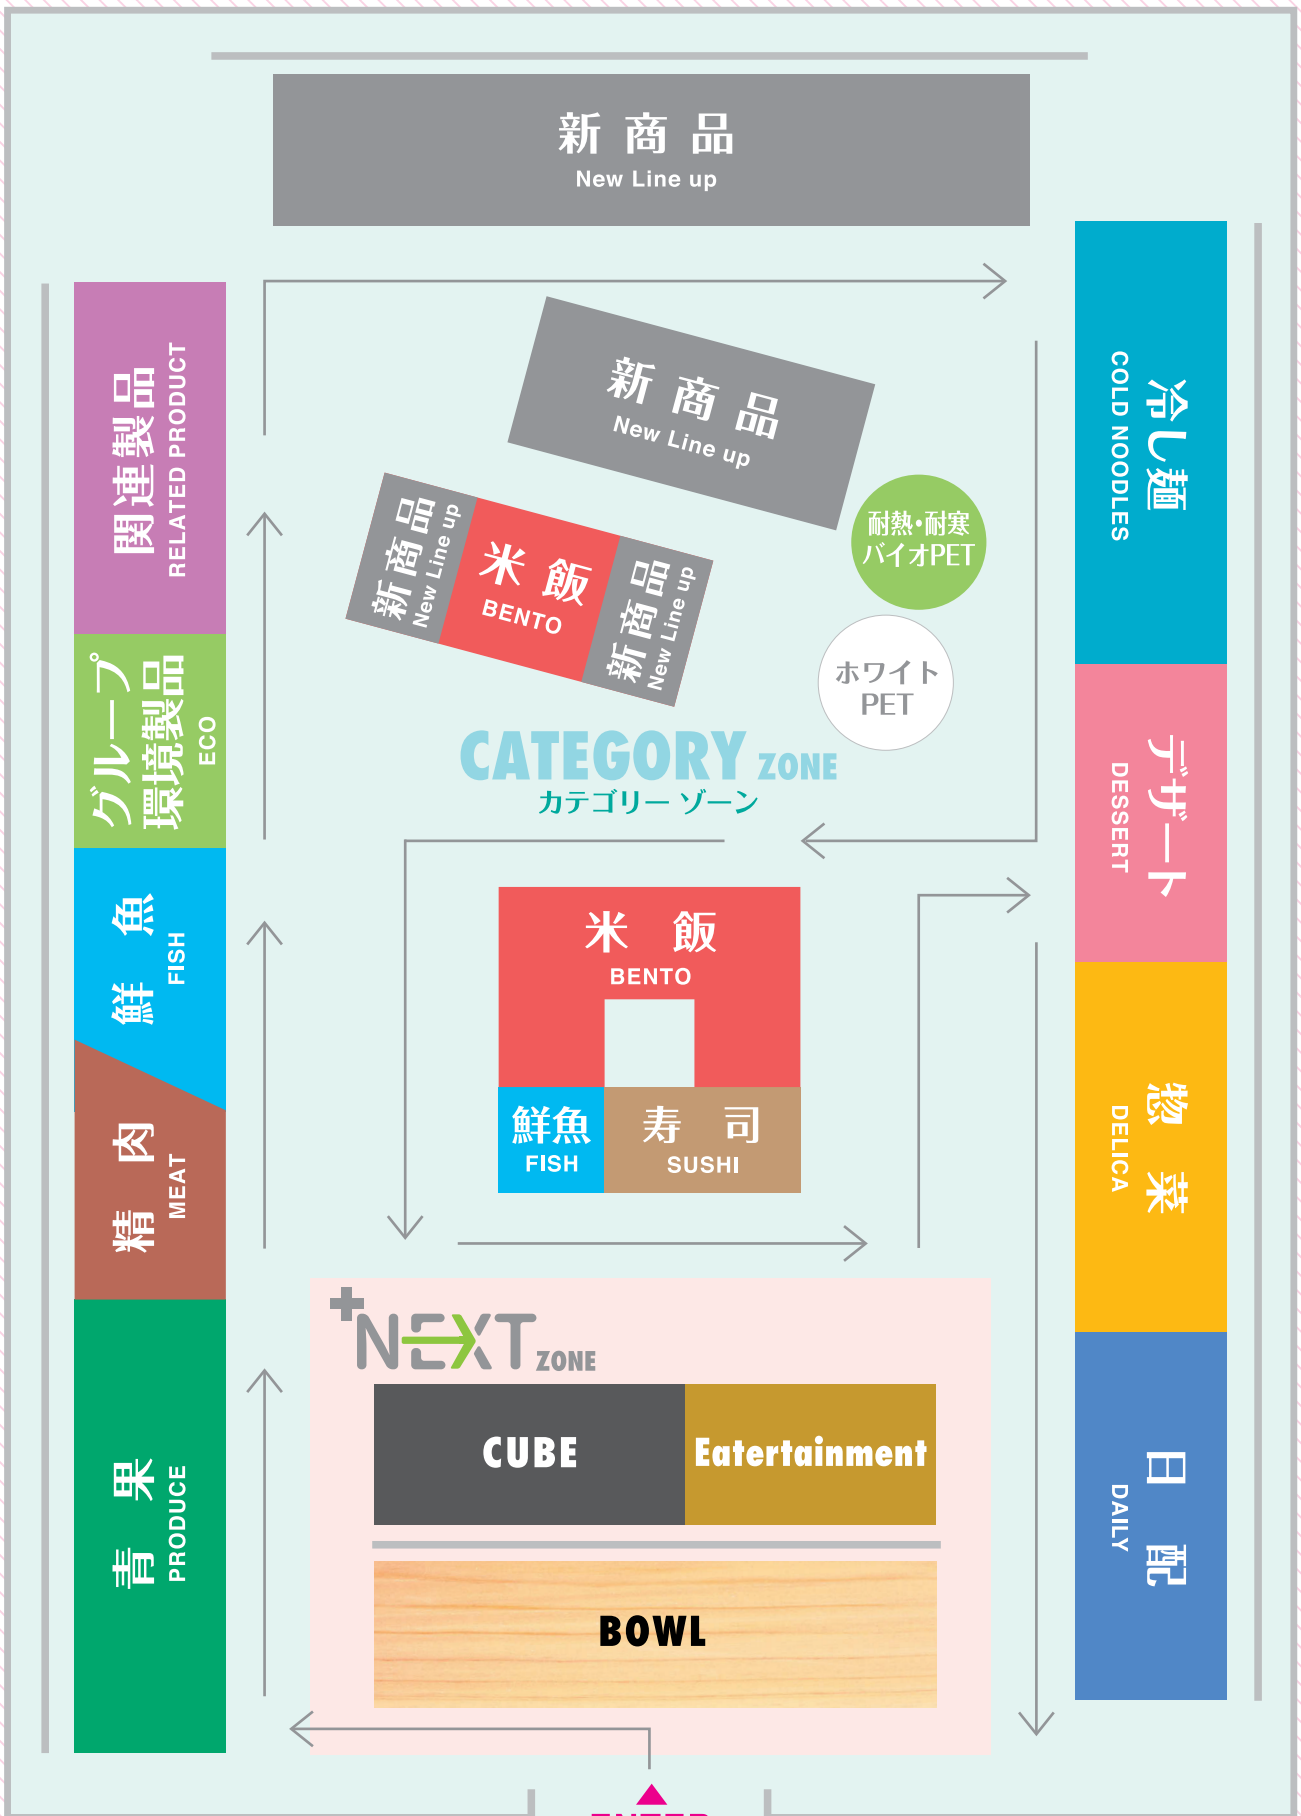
新商品
New Line up

関連製品
RELATED PRODUCT

グループ環境製品
ECO

鮮魚
FISH

精肉
MEAT

青果
PRODUCE

新商品
New Line up

新商品
New Line up

米飯
BENTO

新商品
New Line up

耐熱・耐寒
バイオPET

ホワイト
PET

CATEGORY ZONE
カテゴリー ゾーン

米飯
BENTO

鮮魚
FISH

寿司
SUSHI

NEXT ZONE

CUBE

Eatertainment

BOWL

冷し麺
COLD NOODLES

デザート
DESSERT

惣菜
DELICA

日配
DAILY